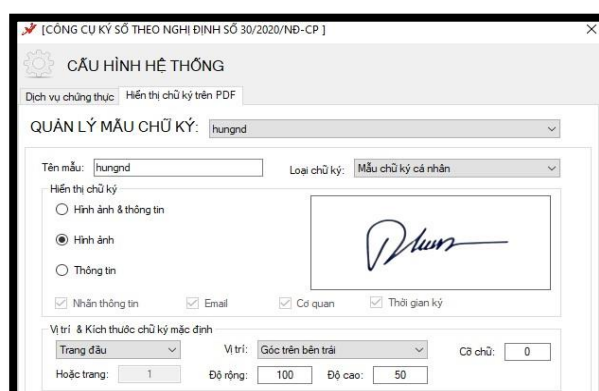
[CÔNG CỤ KÝ SỐ THEO NGHỊ ĐỊNH SỐ 30/2020/NĐ-CP ]
×

CẤU HÌNH HỆ THỐNG

Dịch vụ chứng thực
Hiển thị chữ ký trên PDF

QUẢN LÝ MẪU CHỮ KÝ: hungnd

Tên mẫu: hungnd
Loại chữ ký: Mẫu chữ ký cá nhân

Hiển thị chữ ký
Hình ảnh & thông tin
Hình ảnh
Thông tin

Nhãn thông tin
Email
Cơ quan
Thời gian ký

Vị trí & Kích thước chữ ký mặc định
Trang đầu
Vị trí: Góc trên bên trái
Cỡ chữ: 0
Hoặc trang: 1
Độ rộng: 100
Độ cao: 50